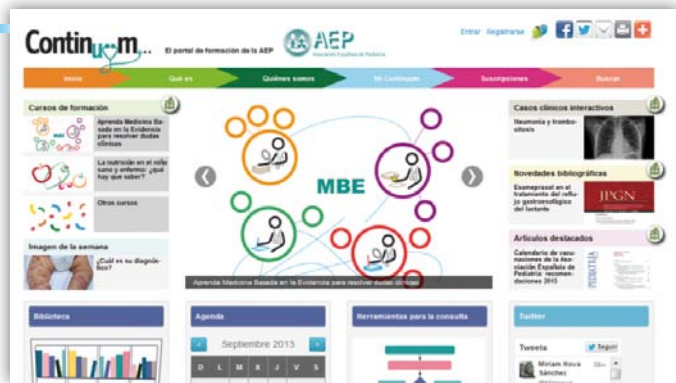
Continuum...

El portal de formación de la AEP

AEP Asociación Española de Pediatría

Entrar Registrarse

Inicio | Qué es | Quiénes somos | Mi Continuum | Suscripciones | Buscar

Cursos de formación

Aprenda Medicina Basada en la Evidencia para resolver dudas clínicas

La nutrición en el niño sano y enfermo: ¿qué hay que saber?

Otros cursos

Imagen de la semana

¿Cuál es su diagnóstico?

MBE

Aprenda Medicina Basada en la Evidencia para resolver dudas clínicas

Casos clínicos interactivos

Neumonía y trombosis

Novedades bibliográficas

Esomeprazol en el tratamiento del reflujo gastroesofágico del lactante

JPGN

Artículos destacados

Calendario de vacunaciones de la Asociación Española de Pediatría: recomendaciones 2013

PEDIATRÍA

Biblioteca

Agenda

Septiembre 2013

D L M X J V S

Herramientas para la consulta

Twitter

Tweets

Seguir

Miriam Nova Sánchez